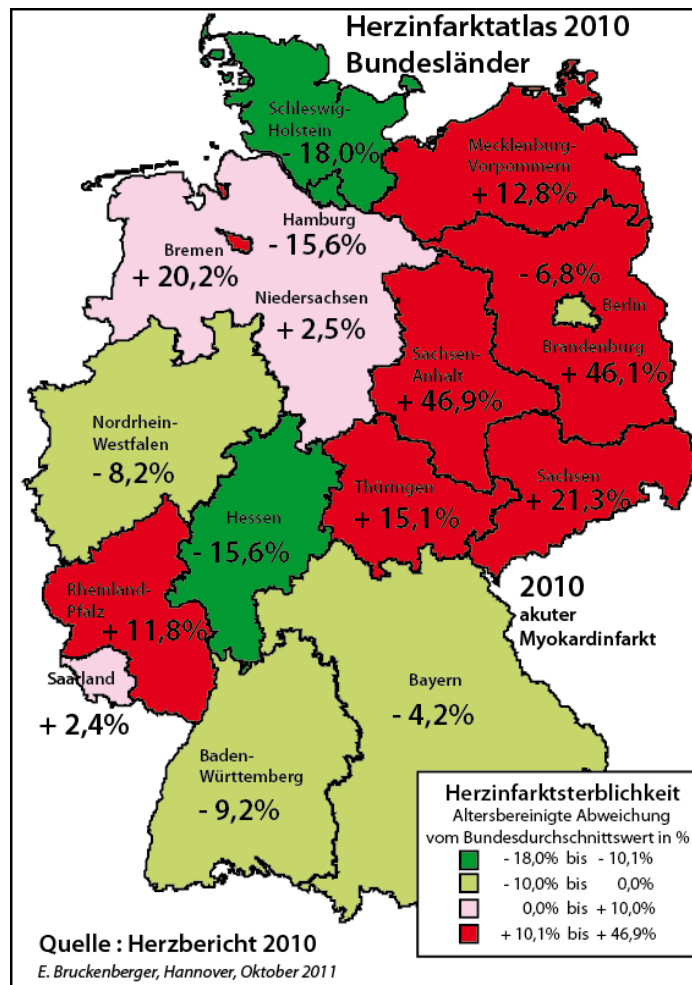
Herzinfarktatlas 2010
Bundesländer

Schleswig-Holstein
- 18,0%

Mecklenburg-Vorpommern
+ 12,8%

Hamburg
- 15,6%

Bremen
+ 20,2%

- 6,8%
Berlin

Niedersachsen
+ 2,5%

Sachsen-Anhalt
+ 46,9%

Brandenburg
+ 46,1%

Nordrhein-Westfalen
- 8,2%

Thüringen
+ 15,1%

Sachsen
+ 21,3%

Hessen
- 15,6%

2010
akuter
Myokardinfarkt

Rheinland-Pfalz
+ 11,8%

Saarland
+ 2,4%

Bayern
- 4,2%

Baden-Württemberg
- 9,2%

Herzinfarktsterblichkeit
Altersbereinigte Abweichung vom Bundesdurchschnittswert in %
- 18,0% bis - 10,1%
- 10,0% bis 0,0%
0,0% bis + 10,0%
+ 10,1% bis + 46,9%

Quelle : Herzbericht 2010
E. Bruckenberger, Hannover, Oktober 2011